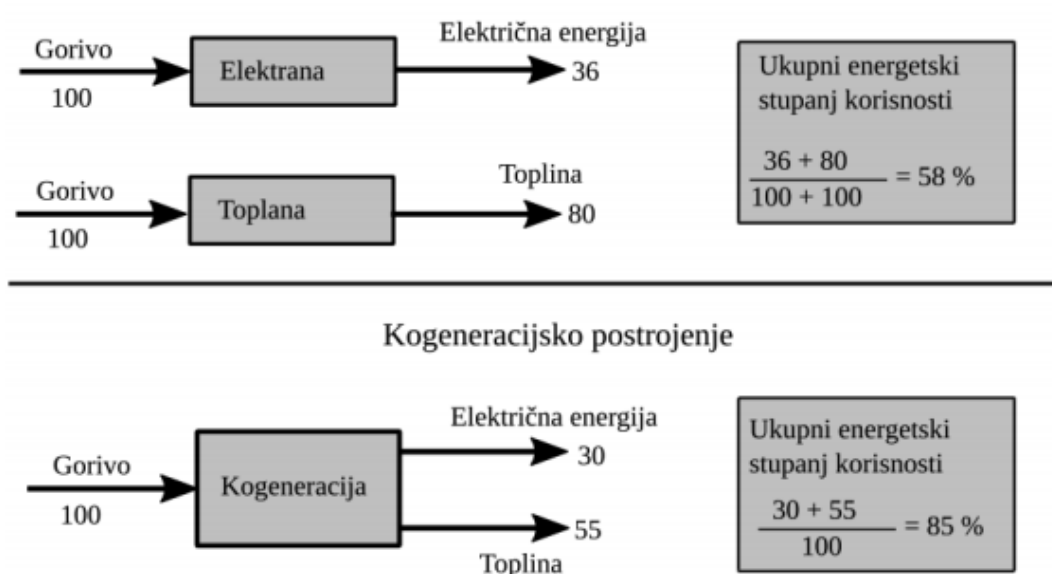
Gorivo
100

Elektrana

Električna energija
36

Gorivo
100

Toplana

Toplina
80

Ukupni energetski stupanj korisnosti

$\frac{36 + 80}{100 + 100} = 58\ \%$

Kogeneracijsko postrojenje

Gorivo
100

Kogeneracija

Električna energija
30

55
Toplina

Ukupni energetski stupanj korisnosti

$\frac{30 + 55}{100} = 85\ \%$